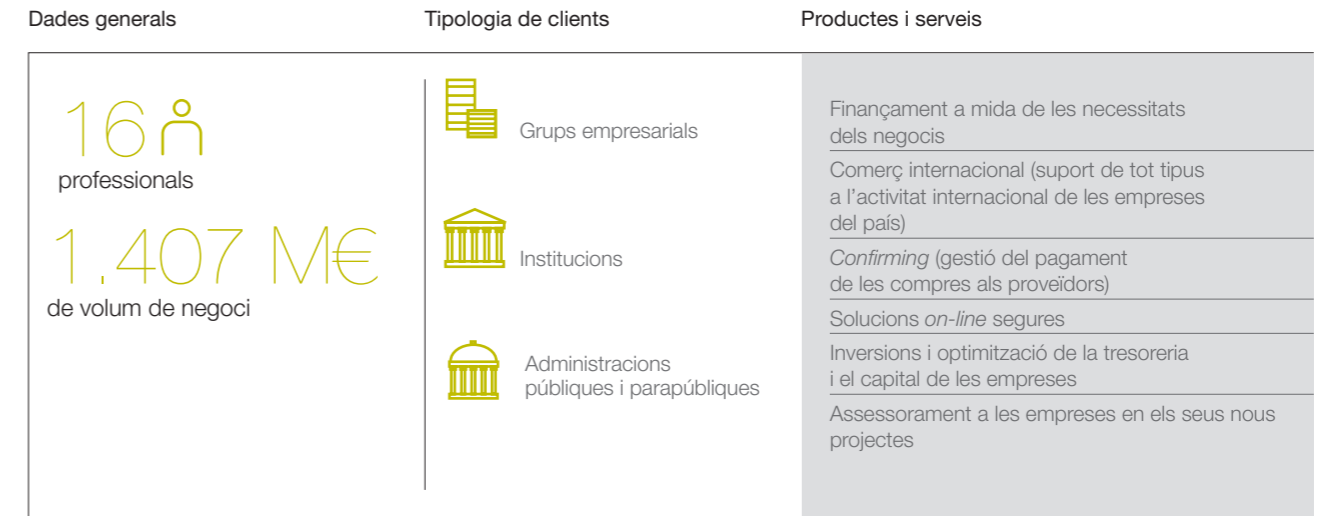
Dades generals

Tipologia de clients

Productes i serveis

16
professionals

1.407 M€
de volum de negoci

Grups empresarials

Institucions

Administracions públiques i parapúbliques

Finançament a mida de les necessitats dels negocis

Comerç internacional (suport de tot tipus a l'activitat internacional de les empreses del país)

Confirming (gestió del pagament de les compres als proveïdors)

Solucions on-line segures

Inversions i optimització de la tresoreria i el capital de les empreses

Assessorament a les empreses en els seus nous projectes